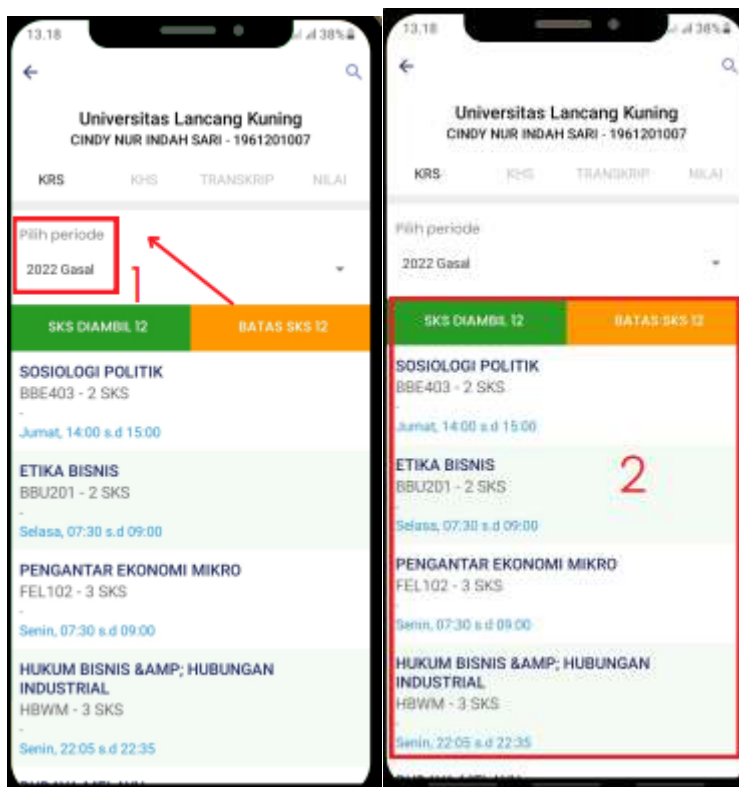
13.18

38%

Universitas Lancang Kuning
CINDY NUR INDAH SARI - 1961201007

KRS KHS TRANSKRIP NILAI

Pilih periode
2022 Gasal

1

SKS DIAMBIL 12 BATAS SKS 12

SOSIOLOGI POLITIK
BBE403 - 2 SKS
-
Jumat, 14:00 s.d 15:00

ETIKA BISNIS
BBU201 - 2 SKS
-
Selasa, 07:30 s.d 09:00

PENGANTAR EKONOMI MIKRO
FEL102 - 3 SKS
-
Senin, 07:30 s.d 09:00

HUKUM BISNIS &AMP; HUBUNGAN INDUSTRIAL
HBWM - 3 SKS
-
Senin, 22:05 s.d 22:35

13.18

38%

Universitas Lancang Kuning
CINDY NUR INDAH SARI - 1961201007

KRS KHS TRANSKRIP NILAI

Pilih periode
2022 Gasal

SKS DIAMBIL 12 BATAS SKS 12

SOSIOLOGI POLITIK
BBE403 - 2 SKS
-
Jumat, 14:00 s.d 15:00

ETIKA BISNIS
BBU201 - 2 SKS
-
Selasa, 07:30 s.d 09:00

2

PENGANTAR EKONOMI MIKRO
FEL102 - 3 SKS
-
Senin, 07:30 s.d 09:00

HUKUM BISNIS &AMP; HUBUNGAN INDUSTRIAL
HBWM - 3 SKS
-
Senin, 22:05 s.d 22:35